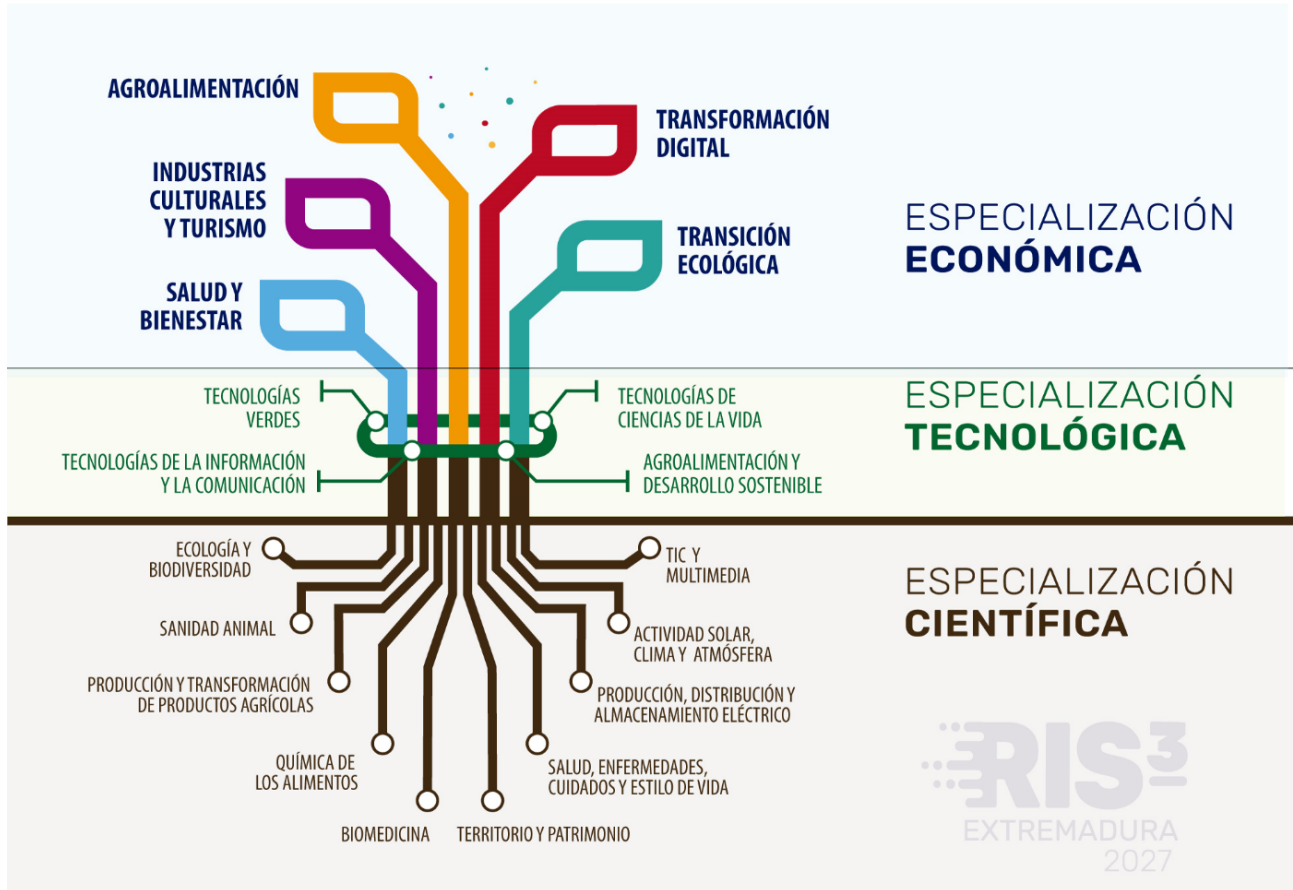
AGROALIMENTACIÓN

INDUSTRIAS CULTURALES Y TURISMO

SALUD Y BIENESTAR

TRANSFORMACIÓN DIGITAL

TRANSICIÓN ECOLÓGICA

ESPECIALIZACIÓN
ECONÓMICA

TECNOLOGÍAS VERDES

TECNOLOGÍAS DE LA INFORMACIÓN Y LA COMUNICACIÓN

TECNOLOGÍAS DE CIENCIAS DE LA VIDA

AGROALIMENTACIÓN Y DESARROLLO SOSTENIBLE

ESPECIALIZACIÓN
TECNOLÓGICA

ECOLOGÍA Y BIODIVERSIDAD

SANIDAD ANIMAL

PRODUCCIÓN Y TRANSFORMACIÓN DE PRODUCTOS AGRÍCOLAS

QUÍMICA DE LOS ALIMENTOS

BIOMEDICINA

TERRITORIO Y PATRIMONIO

SALUD, ENFERMEDADES, CUIDADOS Y ESTILO DE VIDA

PRODUCCIÓN, DISTRIBUCIÓN Y ALMACENAMIENTO ELÉCTRICO

ACTIVIDAD SOLAR, CLIMA Y ATMÓSFERA

TIC Y MULTIMEDIA

ESPECIALIZACIÓN
CIENTÍFICA

RIS3
EXTREMADURA
2027